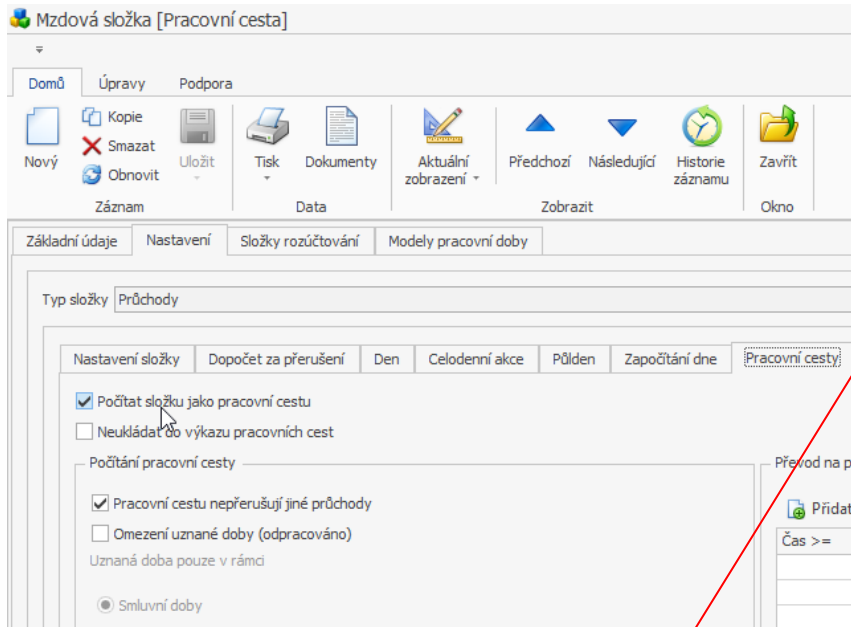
Mzdová složka [Pracovní cesta]

Domů Úpravy Podpora

Nový Kopie Smazat Obnovit Uložit
Záznam

Tisk Dokumenty
Data

Aktuální zobrazení Předchozí Následující Historie záznamu
Zobrazit

Zavřít
Okno

Základní údaje Nastavení Složky rozúčtování Modely pracovní doby

Typ složky Průchody

Nastavení složky Dopočet za přerušení Den Celodenní akce Půlden Započítání dne Pracovní cesty

Počítat složku jako pracovní cestu
Neukládat do výkazu pracovních cest

Počítání pracovní cesty
Pracovní cestu nepřerušují jiné průchody
Omezení uznané doby (odpracováno)
Uznaná doba pouze v rámci
Smluvní doby

Převod na p
Přidat
Čas >=